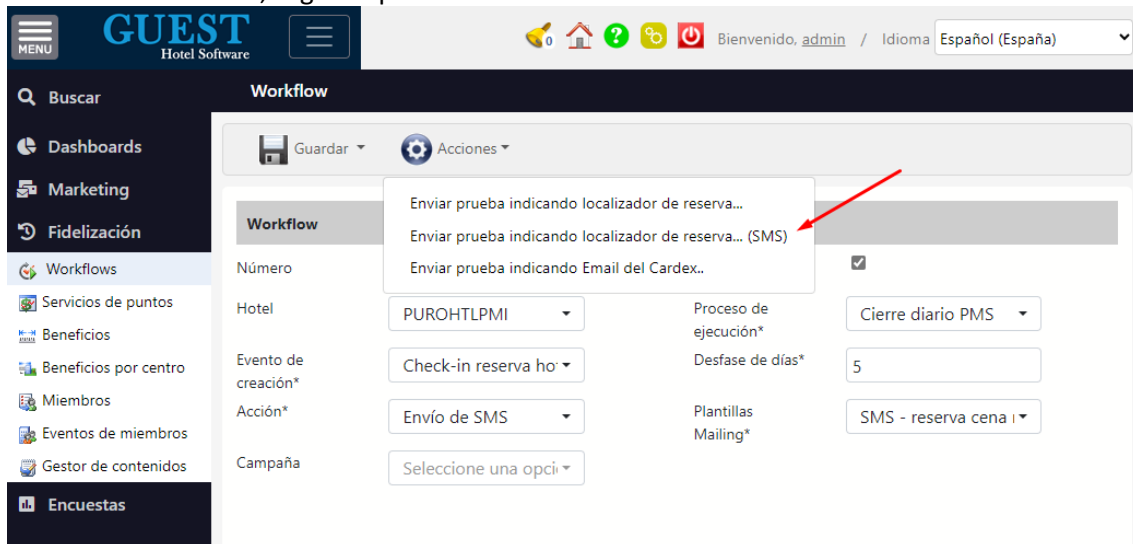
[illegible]

MENU GUEST Hotel Software

0 Bienvenido, admin / Idioma Español (España)

Buscar

Dashboards

Marketing

Fidelización

Workflows

Servicios de puntos

Beneficios

Beneficios por centro

Miembros

Eventos de miembros

Gestor de contenidos

Encuestas

Workflow

Guardar Acciones

Enviar prueba indicando localizador de reserva...

Enviar prueba indicando localizador de reserva... (SMS)

Enviar prueba indicando Email del Cardex..

Workflow

Número

Hotel PUROHTLPMI

Proceso de ejecución* Cierre diario PMS

Evento de creación* Check-in reserva ho

Desfase de días* 5

Acción* Envío de SMS

Plantillas Mailing* SMS - reserva cena

Campaña Seleccione una opci